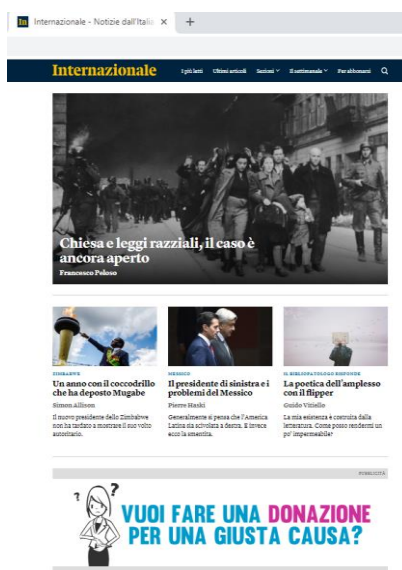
In Internazionale - Notizie dall'Itali ×  +

Internazionale  I più letti  Ultimi articoli  Sezioni  Il settimanale  Per abbonarsi

Chiesa e leggi razziali, il caso è ancora aperto

Francesco Peloso

ZIMBABWE
Un anno con il coccodrillo che ha deposto Mugabe
Simon Allison
Il nuovo presidente dello Zimbabwe non ha tardato a mostrare il suo volto autoritario.

MESSICO
Il presidente di sinistra e i problemi del Messico
Pierre Haski
Generalmente si pensa che l'America Latina sia scivolata a destra. Il voto messicano ecco la smentita.

IL BIBLIOPATOLOGO RISPONDE
La poetica dell'amplesso con il flipper
Guido Vitiello
La mia esistenza è costruita dalla letteratura. Come posso rendermi un po' impermeabile?

PUBBLICITÀ

VUOI FARE UNA DONAZIONE PER UNA GIUSTA CAUSA?